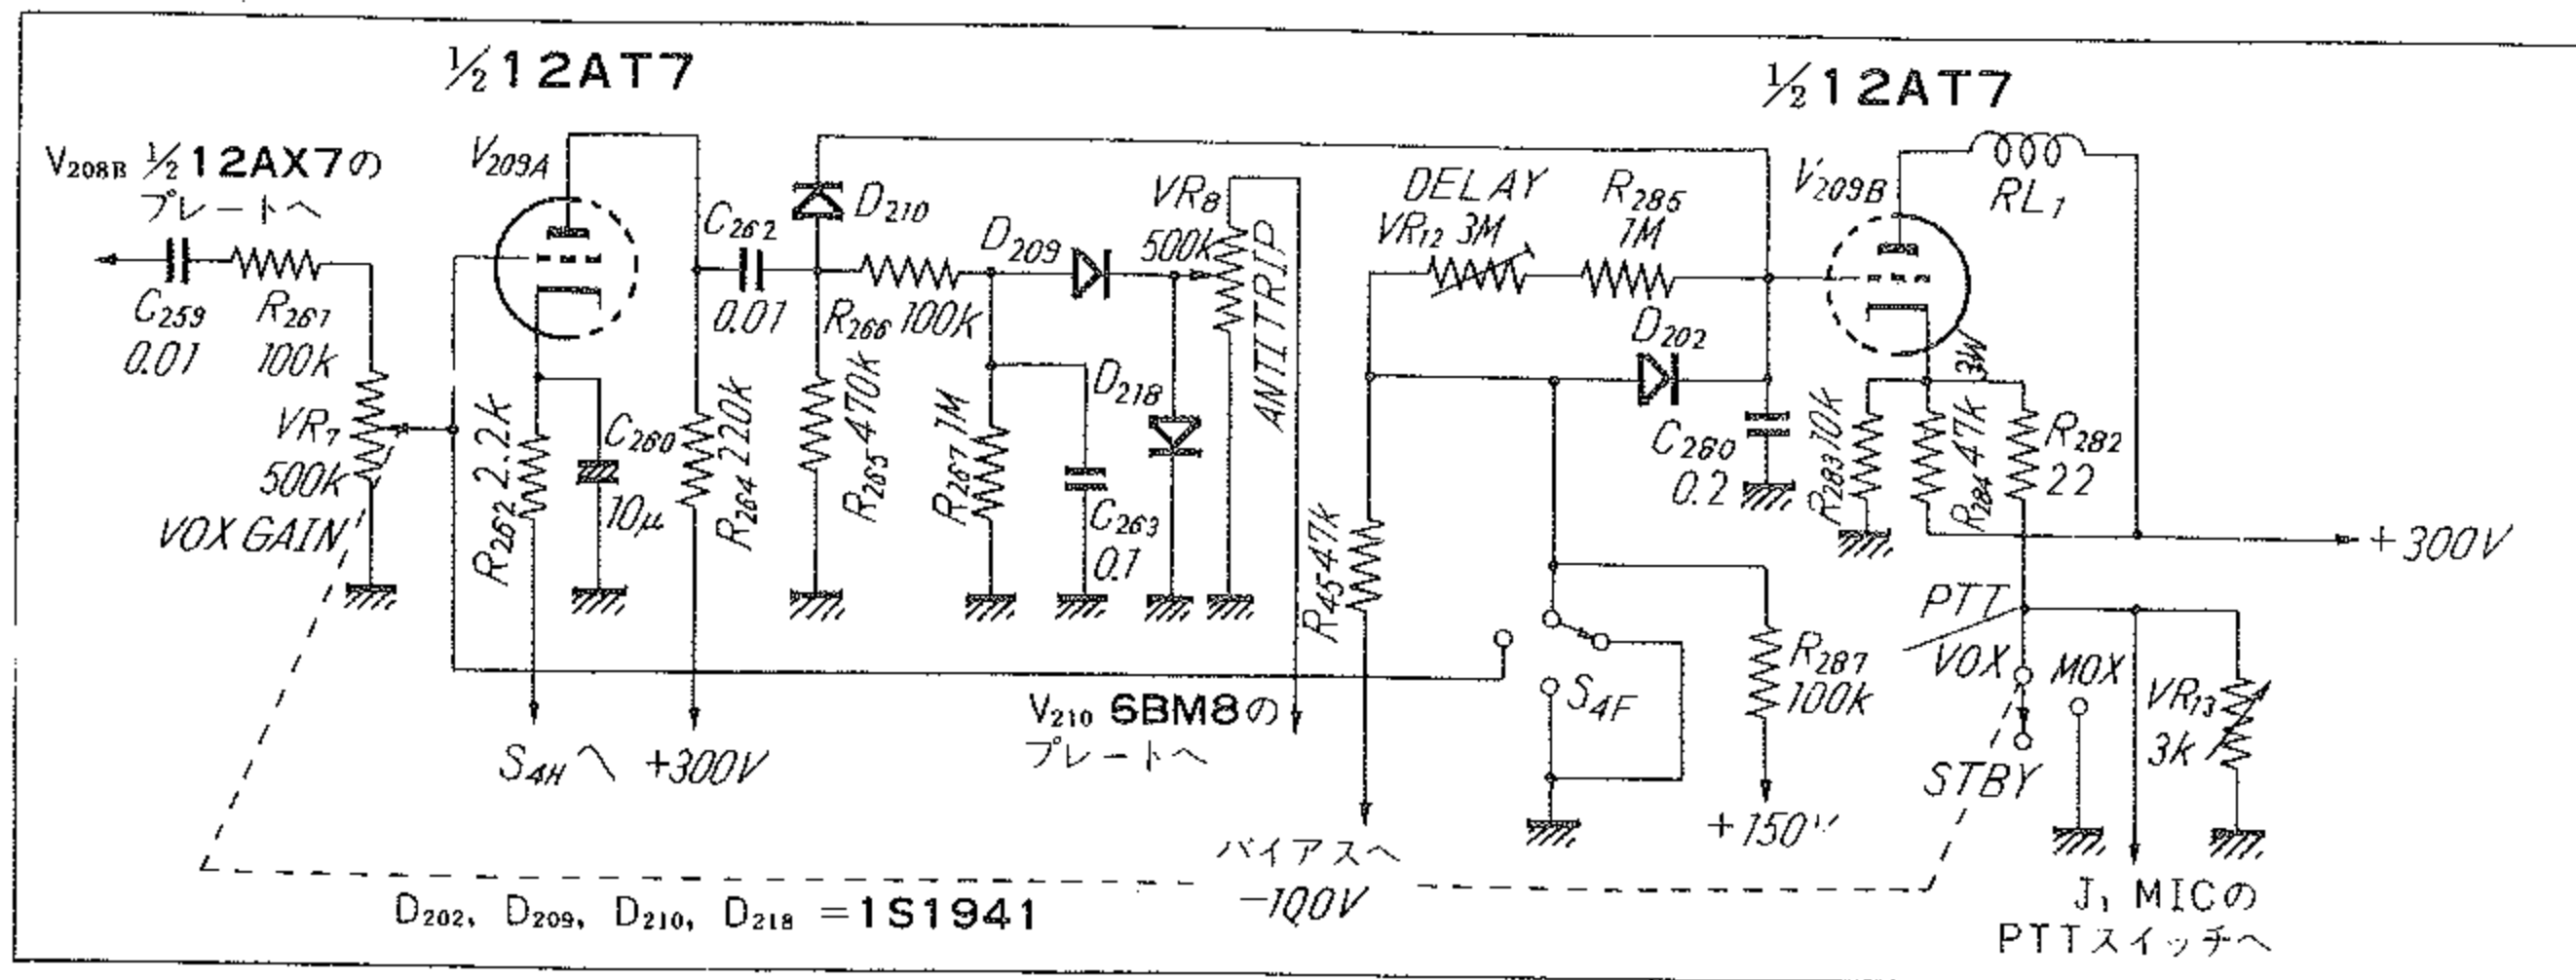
½12AT7

½12AT7

$V_{208B}$ ½12AX7の プレートへ

$V_{209A}$

$C_{259}$ 0.01

$R_{261}$ 100k

$VR_7$ 500K VOX GAIN

$R_{262}$ 2.2K

$C_{260}$ 10μ

$C_{262}$ 0.01

$R_{264}$ 220K

$D_{210}$

$R_{266}$ 100K

$R_{265}$ 470K

$D_{209}$

$R_{267}$ 1M

$D_{218}$

$C_{263}$ 0.1

$VR_8$ 500K ANTITRIP

DELAY $VR_{12}$ 3M

$R_{285}$ 1M

$V_{209B}$

$RL_1$

$D_{202}$

$C_{280}$ 0.2

$R_{283}$ 10K

$R_{284}$ 47K 3W

$R_{282}$ 22

+300V

$R_{45}$ 47k

$S_{4F}$

$R_{287}$ 100k

PTT

VOX

MOX

$VR_{13}$ 3k

STBY

$S_{4H}$へ +300V

$V_{210}$ 6BM8の プレートへ

バイアスへ −100V

+150V

$J_1$ MICの PTTスイッチへ

$D_{202}$, $D_{209}$, $D_{210}$, $D_{218}$ =1S1941